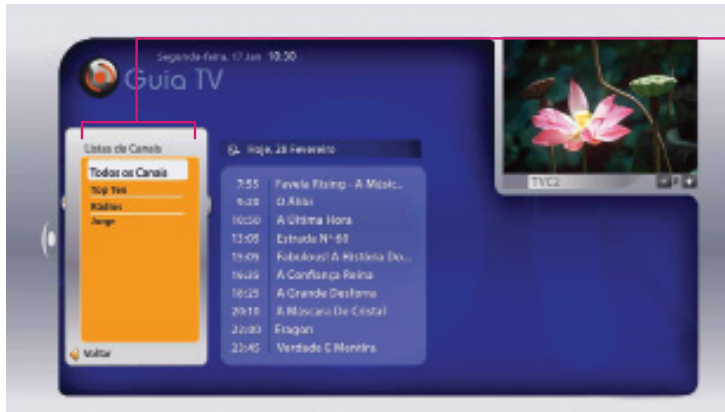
Segunda-feira, 17 Jan 10:30

Guia TV

Listas de Canais

Todos os Canais

Top Ten

Rádios

Jogo

Voltar

Hoje, 28 Fevereiro

| | |
|---|---|
| 7:55 | Favela Rising - A Músic... |
| 9:20 | O Aliás |
| 10:50 | A Última Hora |
| 13:05 | Estrada Nº 60 |
| 13:09 | Fabulous! A História Do... |
| 16:05 | A Confiança Reina |
| 18:25 | A Grande Desforra |
| 20:10 | A Máscara De Cristal |
| 22:00 | Eragon |
| 23:45 | Verdade E Mentira |

TVC2